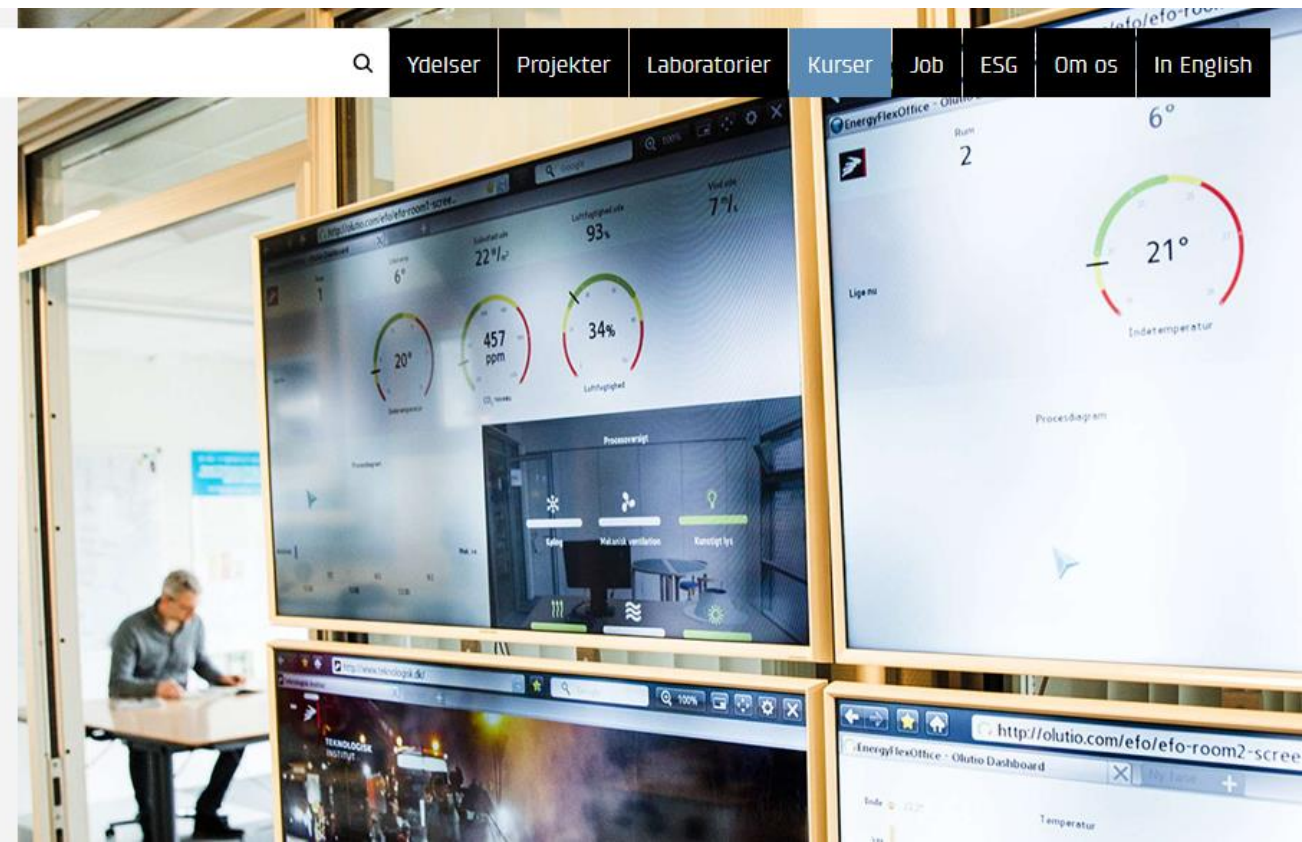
Ydelser
Projekter
Laboratorier
Kurser
Job
ESG
Om os
In English

http://olutio.com/efo/efo-room1-scree
6°
22°
93%
7%
20°
457 ppm
34%
Luftfugtighed
Procesoversigt
Køling
Mekanisk ventilation
Kunstigt lys

EnergyFlexOffice - Olutio
Rum
2
6°
21°
Lige nu
Indetemperatur
Procesdiagram

http://www.teknologisk.dk/
TEKNOLOGISK INSTITUT
100%

http://olutio.com/efo/efo-room2-scree
EnergyFlexOffice - Olutio Dashboard
Temperatur